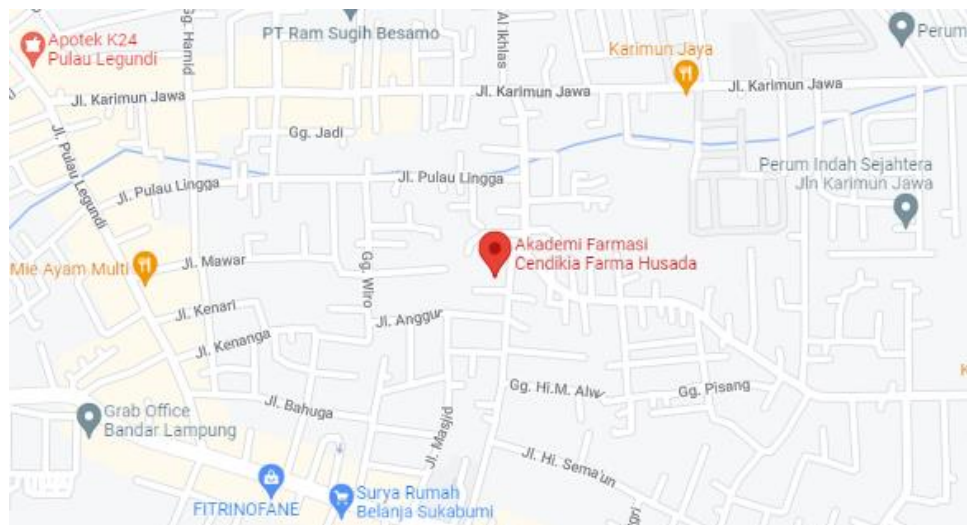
Apotek K24 Pulau Legundi
Gg. Hamid
PT Ram Sugih Besamo
Al Ikhlas
Karimun Jaya
Perum
Jl. Karimun Jawa
Jl. Karimun Jawa
Jl. Karimun Jawa
Gg. Jadi
Jl. Pulau Legundi
Jl. Pulau Lingga
Jl. Pulau Lingga
Perum Indah Sejahtera Jln Karimun Jawa
Akademi Farmasi Cendikia Farma Husada
Mie Ayam Multi
Jl. Mawar
Gg. Wiro
Jl. Kenari
Jl. Anggur
Jl. Kenanga
Gg. Hi.M. Alw
Gg. Pisang
Grab Office Bandar Lampung
Jl. Bahuga
Jl. Masjid
Jl. Hi. Sema'un
FITRINOFANE
Surya Rumah Belanja Sukabumi